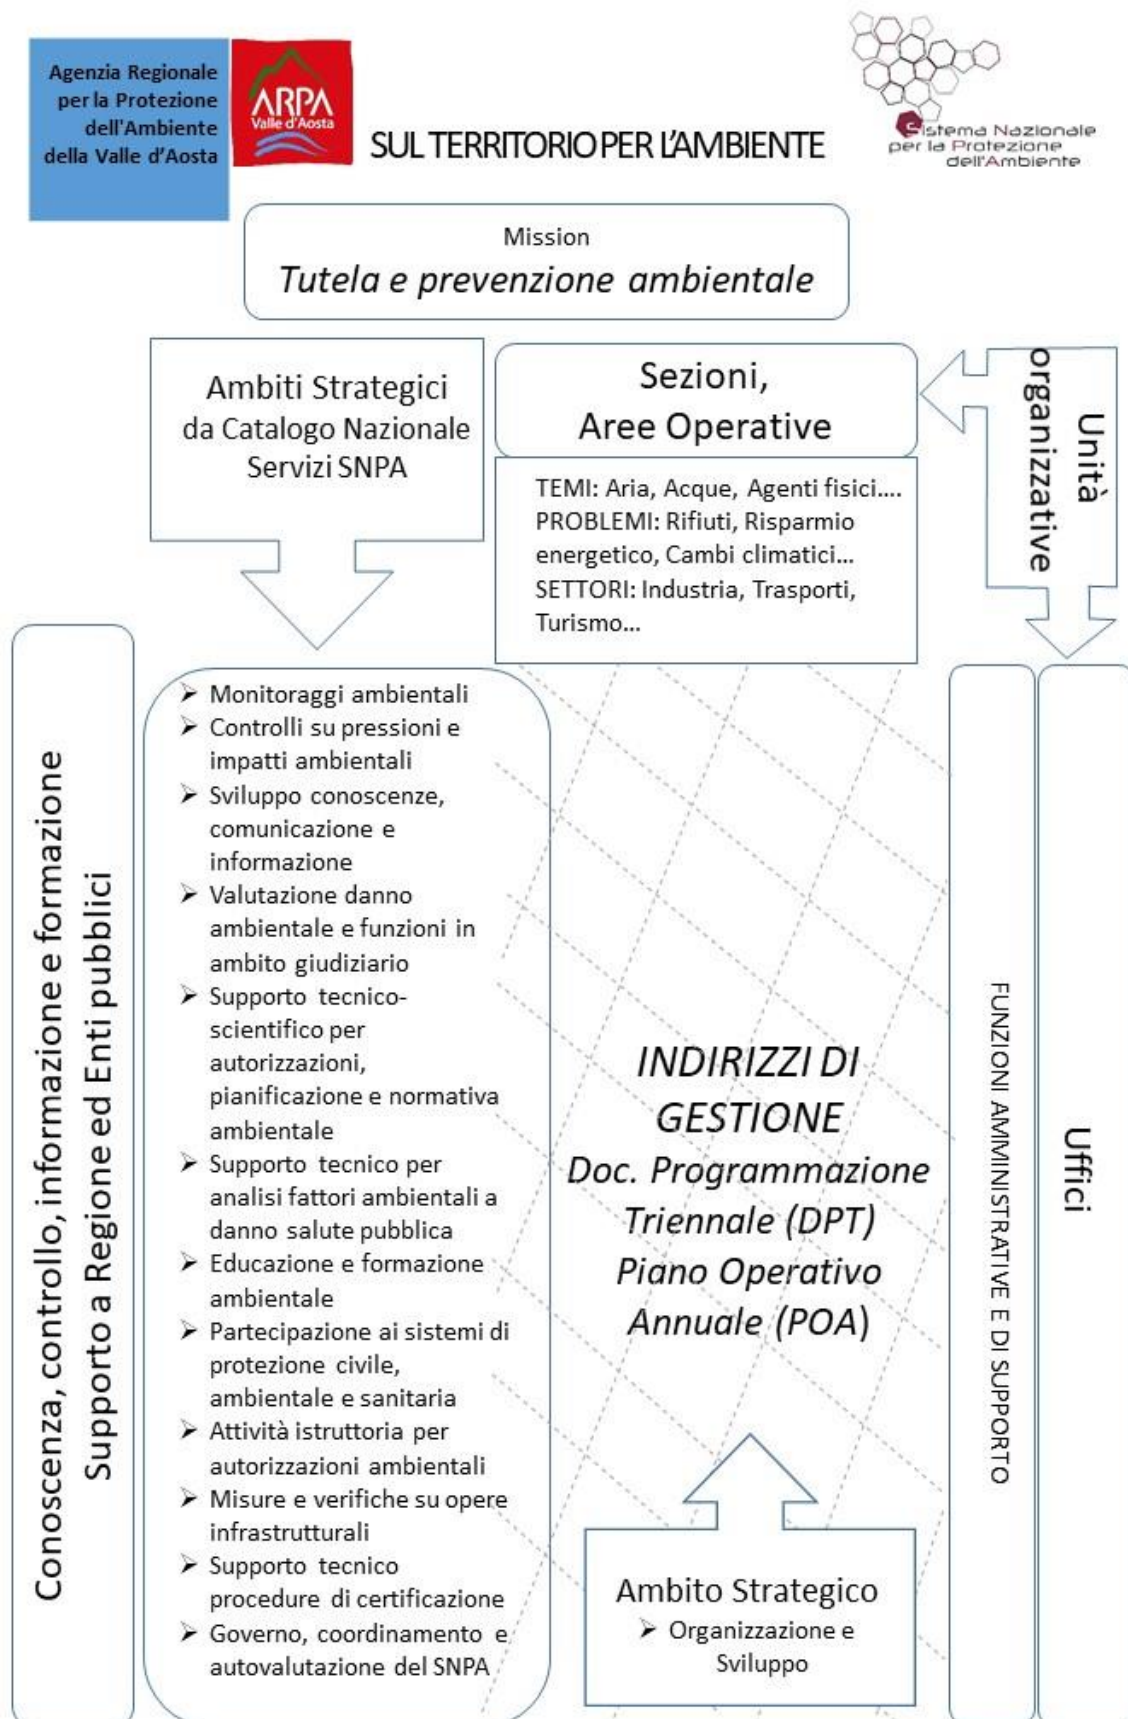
Agenzia Regionale per la Protezione dell'Ambiente della Valle d'Aosta

ARPA Valle d'Aosta

SUL TERRITORIO PER L'AMBIENTE

Sistema Nazionale per la Protezione dell'Ambiente

Mission
*Tutela e prevenzione ambientale*

Ambiti Strategici da Catalogo Nazionale Servizi SNPA

Sezioni, Aree Operative

TEMI: Aria, Acque, Agenti fisici….
PROBLEMI: Rifiuti, Risparmio energetico, Cambi climatici…
SETTORI: Industria, Trasporti, Turismo…

Unità organizzative

Conoscenza, controllo, informazione e formazione
Supporto a Regione ed Enti pubblici

- Monitoraggi ambientali
- Controlli su pressioni e impatti ambientali
- Sviluppo conoscenze, comunicazione e informazione
- Valutazione danno ambientale e funzioni in ambito giudiziario
- Supporto tecnico-scientifico per autorizzazioni, pianificazione e normativa ambientale
- Supporto tecnico per analisi fattori ambientali a danno salute pubblica
- Educazione e formazione ambientale
- Partecipazione ai sistemi di protezione civile, ambientale e sanitaria
- Attività istruttoria per autorizzazioni ambientali
- Misure e verifiche su opere infrastrutturali
- Supporto tecnico procedure di certificazione
- Governo, coordinamento e autovalutazione del SNPA

*INDIRIZZI DI GESTIONE*
*Doc. Programmazione Triennale (DPT)*
*Piano Operativo Annuale (POA)*

Ambito Strategico
- Organizzazione e Sviluppo

FUNZIONI AMMINISTRATIVE E DI SUPPORTO

Uffici